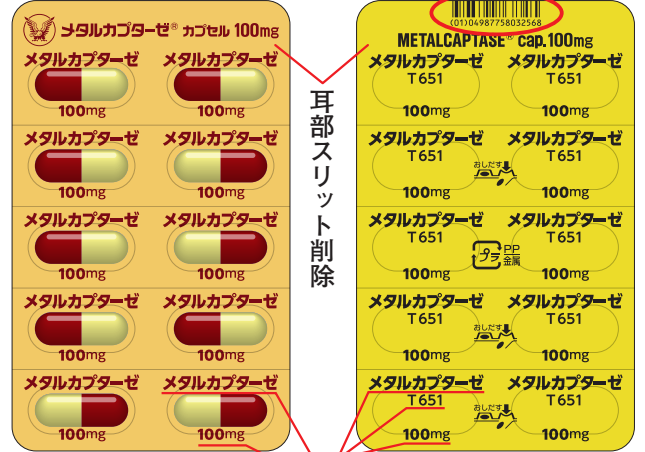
メタルカプターゼ® カプセル 100mg

メタルカプターゼ
100mg
メタルカプターゼ
100mg
メタルカプターゼ
100mg
メタルカプターゼ
100mg
メタルカプターゼ
100mg
メタルカプターゼ
100mg
メタルカプターゼ
100mg
メタルカプターゼ
100mg
メタルカプターゼ
100mg
メタルカプターゼ
100mg

耳部スリット削除

(01)04987758032568

METALCAPTASE® cap. 100mg

メタルカプターゼ
T651
100mg
メタルカプターゼ
T651
100mg
メタルカプターゼ
T651
100mg
おしだす
メタルカプターゼ
T651
100mg
メタルカプターゼ
T651
100mg
プラ PP 金属
メタルカプターゼ
T651
100mg
メタルカプターゼ
T651
100mg
おしだす
メタルカプターゼ
T651
100mg
メタルカプターゼ
T651
100mg
おしだす
メタルカプターゼ
T651
100mg